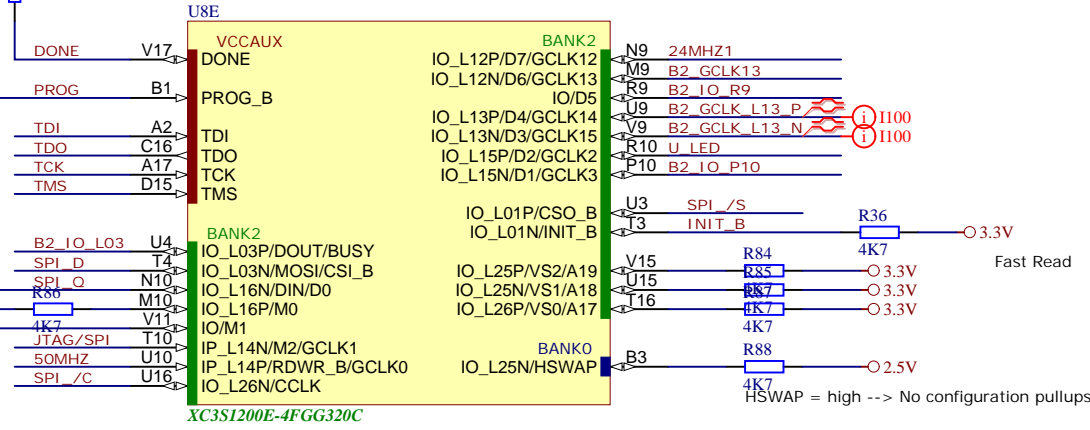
U8E

DONE V17 VCCAUX DONE
PROG B1 PROG_B
TDI A2 TDI
TDO C16 TDO
TCK A17 TCK
TMS D15 TMS

BANK2
B2_IO_L03 U4 IO_L03P/DOUT/BUSY
SPI_D T4 IO_L03N/MOSI/CSI_B
SPI_Q N10 IO_L16N/DIN/D0
R86 M10 IO_L16P/M0
4K7 V11 IO/M1
JTAG/SPI T10 IP_L14N/M2/GCLK1
50MHZ U10 IP_L14P/RDWR_B/GCLK0
SPI_/C U16 IO_L26N/CCLK

XC3S1200E-4FGG320C

BANK2
IO_L12P/D7/GCLK12 N9 24MHZ1
IO_L12N/D6/GCLK13 M9 B2_GCLK13
IO/D5 R9 B2_IO_R9
IO_L13P/D4/GCLK14 U9 B2_GCLK_L13_P I100
IO_L13N/D3/GCLK15 V9 B2_GCLK_L13_N I100
IO_L15P/D2/GCLK2 R10 U_LED
IO_L15N/D1/GCLK3 P10 B2_IO_P10

IO_L01P/CSO_B U3 SPI_/S
IO_L01N/INIT_B T3 INIT_B R36 4K7 3.3V

Fast Read

IO_L25P/VS2/A19 V15 R84 R85 3.3V
IO_L25N/VS1/A18 U15 4K7 R87 3.3V
IO_L26P/VS0/A17 T16 4K7 3.3V
4K7

BANK0
IO_L25N/HSWAP B3 R88 2.5V
4K7

HSWAP = high --> No configuration pullups